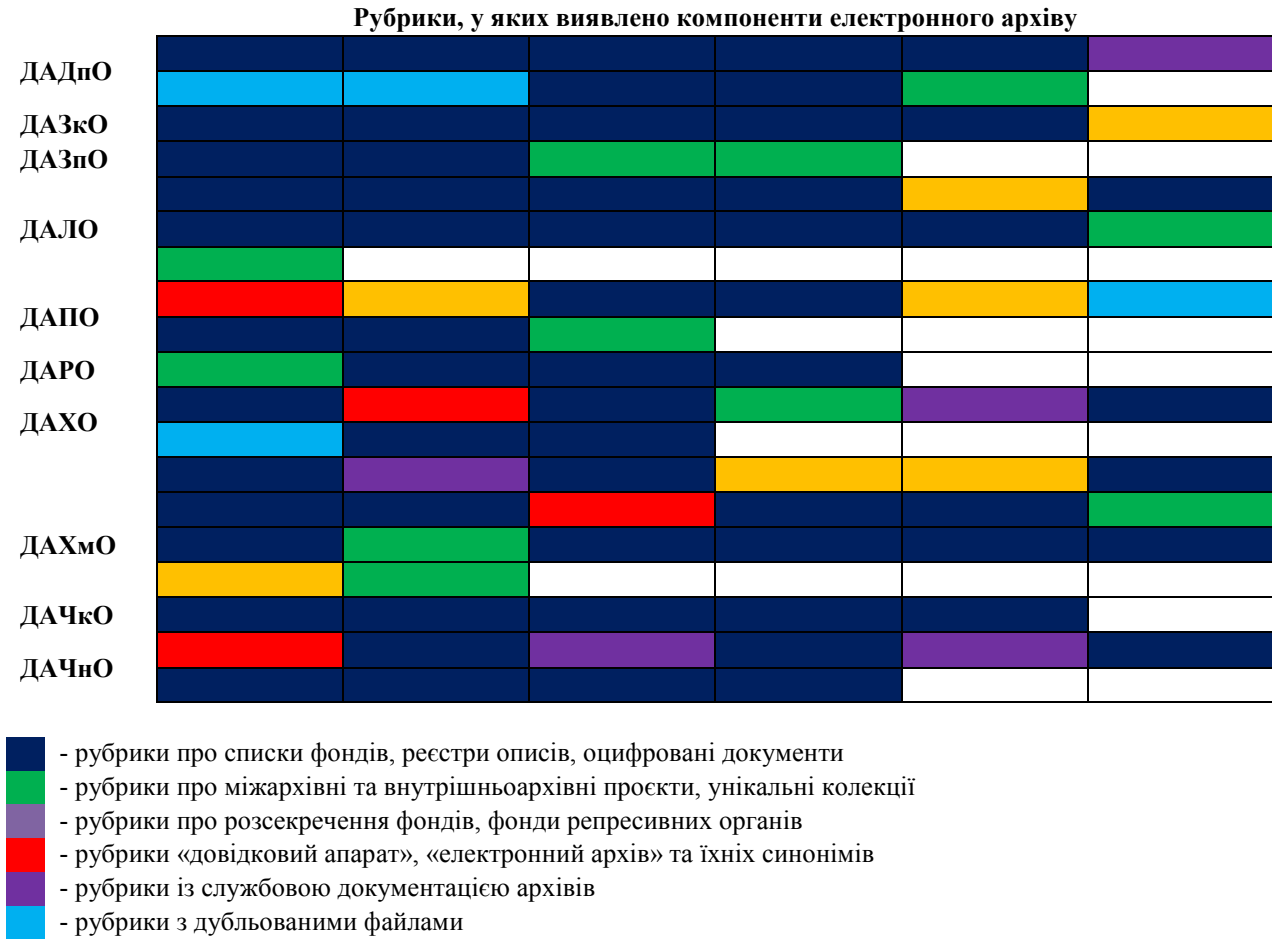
Рубрики, у яких виявлено компоненти електронного архіву

ДАДпО
ДАЗкО
ДАЗпО
ДАЛО
ДАПО
ДАРО
ДАХО
ДАХмО
ДАЧкО
ДАЧнО

- рубрики про списки фондів, реєстри описів, оцифровані документи
- рубрики про міжархівні та внутрішньоархівні проєкти, унікальні колекції
- рубрики про розсекречення фондів, фонди репресивних органів
- рубрики «довідковий апарат», «електронний архів» та їхніх синонімів
- рубрики із службовою документацією архівів
- рубрики з дубльованими файлами